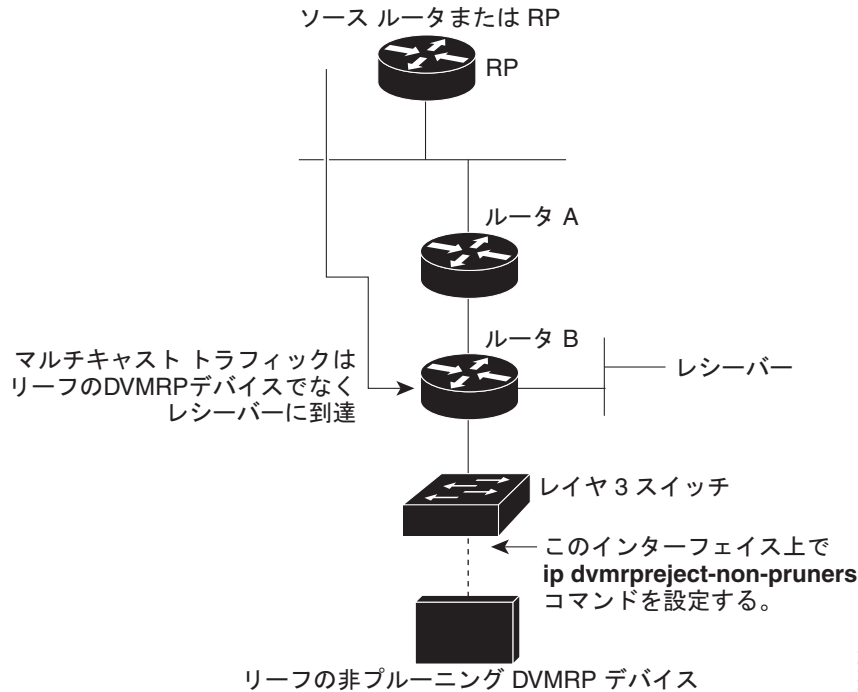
ソース ルータまたは RP

RP

ルータ A

ルータ B

マルチキャスト トラフィックは
リーフのDVMRPデバイスでなく
レシーバーに到達

レシーバー

レイヤ 3 スイッチ

このインターフェイス上で
**ip dvmrpreject-non-pruners**
コマンドを設定する。

リーフの非プルーニング DVMRP デバイス